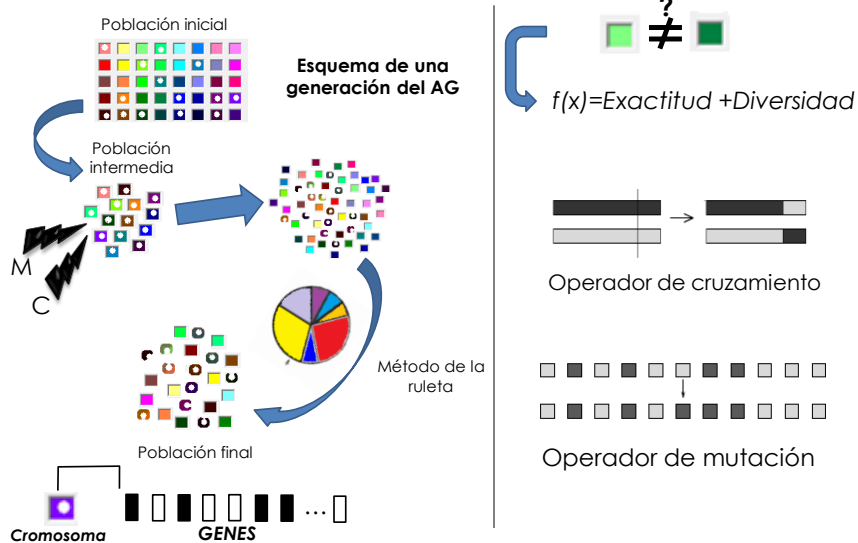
Población inicial

Esquema de una generación del AG

Población intermedia

M

C

Método de la ruleta

Población final

Cromosoma

GENES

?
$\neq$

f(x)=Exactitud +Diversidad

Operador de cruzamiento

Operador de mutación